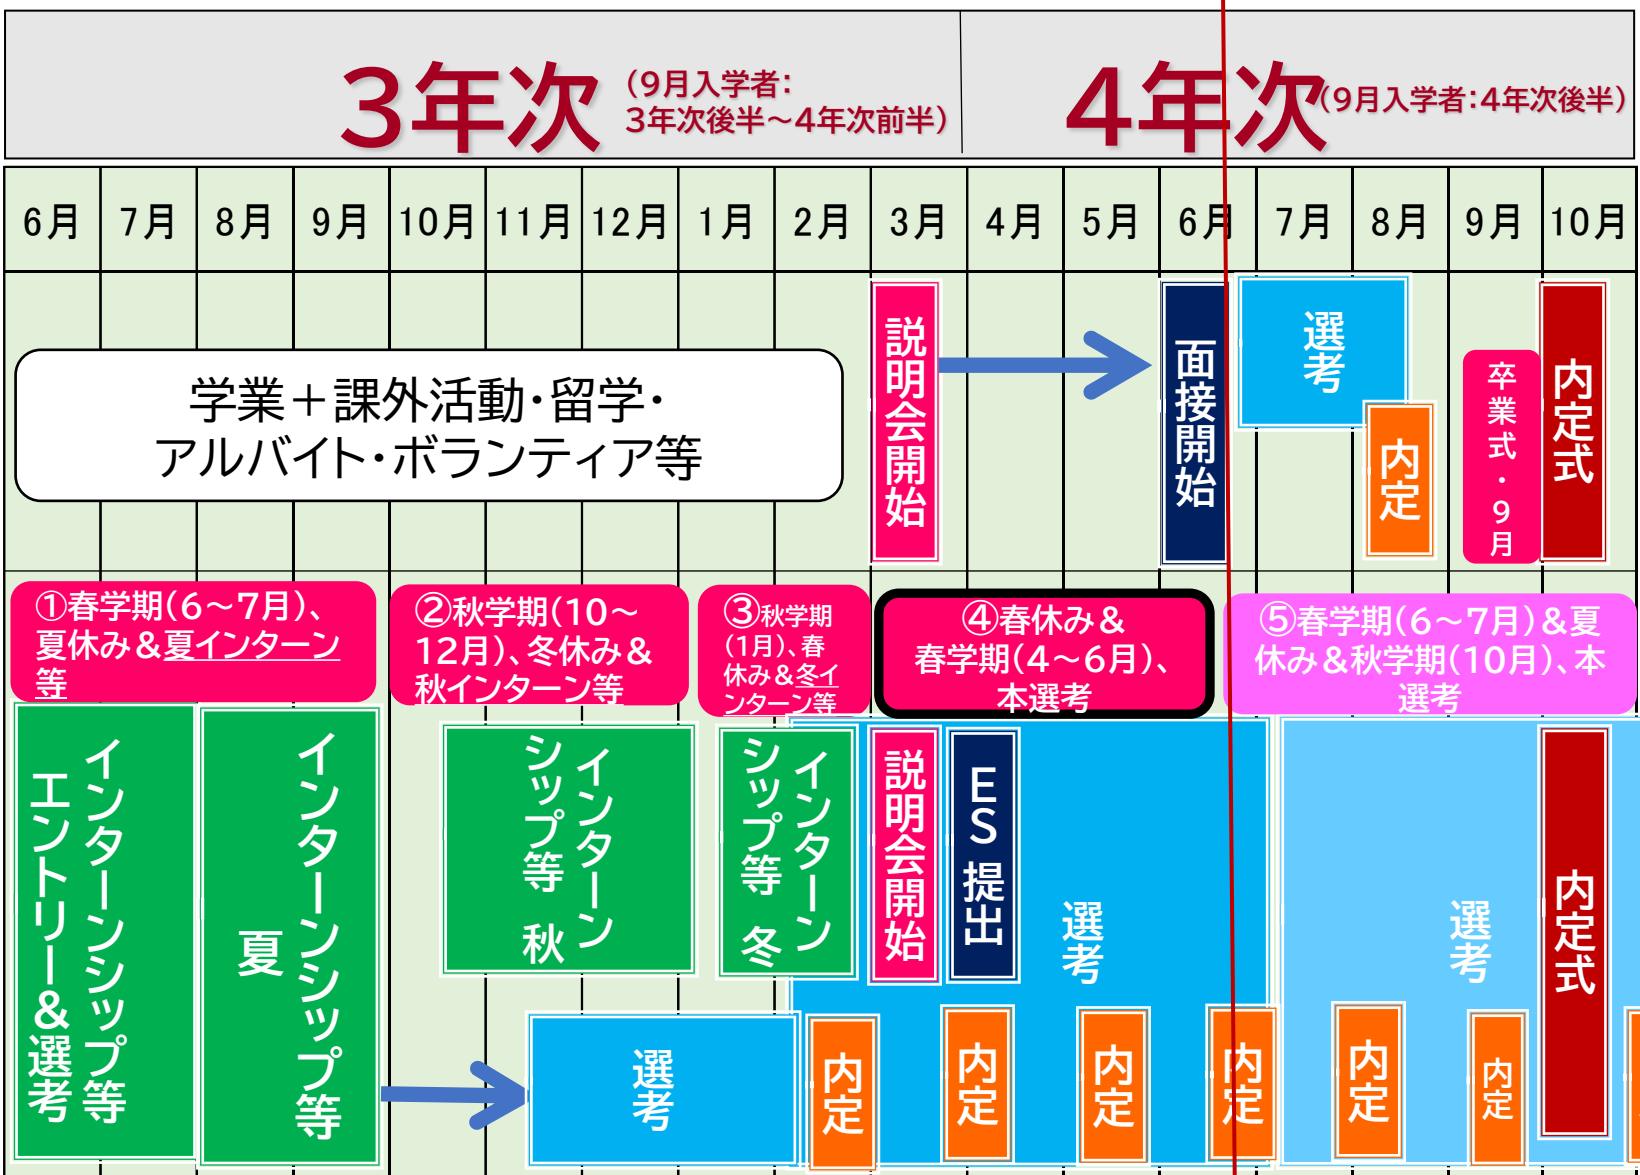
3年次（9月入学者：3年次後半～4年次前半）

4年次（9月入学者：4年次後半）

| 6月 | 7月 | 8月 | 9月 | 10月 | 11月 | 12月 | 1月 | 2月 | 3月 | 4月 | 5月 | 6月 | 7月 | 8月 | 9月 | 10月 |
|---|---|---|---|---|---|---|---|---|---|---|---|---|---|---|---|---|

学業＋課外活動・留学・アルバイト・ボランティア等

説明会開始

面接開始

選考

内定

卒業式・9月

内定式

①春学期（6～7月）、夏休み＆夏インターン等

②秋学期（10～12月）、冬休み＆秋インターン等

③秋学期（1月）、春休み＆冬インターン等

④春休み＆春学期（4～6月）、本選考

⑤春学期（6～7月）＆夏休み＆秋学期（10月）、本選考

インターンシップ等エントリー＆選考

夏 インターンシップ等

秋 インターンシップ等

冬 インターンシップ等

選考

内定

説明会開始

ES提出

選考

内定

内定

内定

選考

内定

内定

内定式